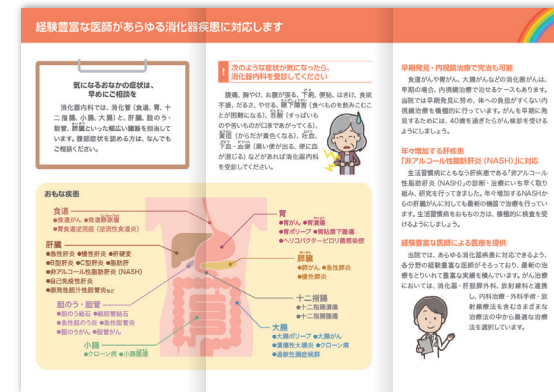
経験豊富な医師があらゆる消化器疾患に対応します

気になるおなかの症状は、早めにご相談を

消化器内科では、消化管（食道、胃、十二指腸、小腸、大腸）と、肝臓、胆のう・胆管、膵臓といった幅広い臓器を担当しています。腹部症状を診める方は、なんでもご相談ください。

次のような症状が気になったら、消化器内科を受診してください

腹痛、胸やけ、お腹が張る、下痢、便秘、はきけ、食欲不振、だるさ、やせる、嚥下障害（食べものを飲みこむことが困難になる）、吞酸（すっぱいものや苦いものが口まで上がってくる）、黄疸（からだが黄色くなる）、吐血、下血・血便（黒い便が出る、便に血が混じる）などがあれば消化器内科を受診してください。

おもな疾患

食道
●食道がん ●食道静脈瘤
●胃食道逆流症（逆流性食道炎）

肝臓
●急性肝炎 ●慢性肝炎 ●肝硬変
●B型肝炎 ●C型肝炎 ●脂肪肝
●非アルコール性脂肪肝炎（NASH）
●自己免疫性肝炎
●原発性胆汁性胆管炎など

胆のう・胆管
●胆のう結石 ●総胆管結石
●急性胆のう炎 ●急性胆管炎
●胆のうがん ●胆管がん

小腸
●クローン病 ●小腸腫瘍

胃
●胃がん ●胃潰瘍
●胃ポリープ ●胃粘膜下腫瘍
●ヘリコバクター・ピロリ菌感染症

膵臓
●膵がん ●急性膵炎
●慢性膵炎

十二指腸
●十二指腸潰瘍
●十二指腸腫瘍

大腸
●大腸ポリープ ●大腸がん
●潰瘍性大腸炎 ●クローン病
●過敏性腸症候群

早期発見・内視鏡治療で完治も可能
食道がんや胃がん、大腸がんなどの消化器がんは、早期の場合、内視鏡治療で完治するケースもあります。当院では早期発見に努め、体への負担がすくない内視鏡治療を積極的に行っています。がんを早期に発見するためには、40歳を過ぎたらがん検診を受けるようにしましょう。

年々増加する肝疾患
「非アルコール性脂肪肝炎（NASH）」に対応
生活習慣病にともなう肝疾患である"非アルコール性脂肪肝炎（NASH）"の診断・治療にいち早く取り組み、研究を行ってきました。年々増加するNASHからの肝臓がんに対しても最新の治療で治療を行っています。生活習慣病をおもちの方は、積極的に検査を受けるようにしましょう。

経験豊富な医師による医療を提供
当院では、あらゆる消化器疾患に対応できるよう、各分野の経験豊富な医師がそろっており、最新の治療をとりいれて豊富な実績を積んでいます。がん治療においては、消化器・肝臓腫瘍外科、放射線科と連携し、内科治療・外科手術・放射線療法を含むさまざまな治療法の中から最適な治療法を選択しています。